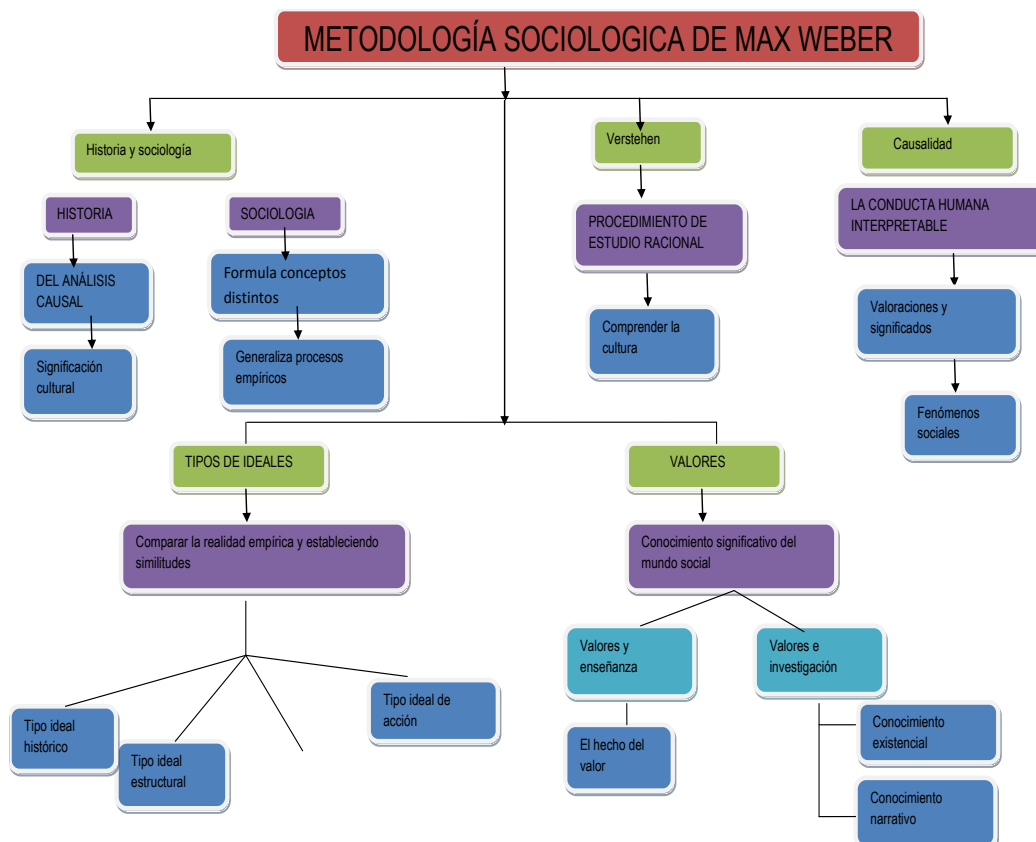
METODOLOGÍA SOCIOLOGICA DE MAX WEBER

Historia y sociología

HISTORIA

DEL ANÁLISIS CAUSAL

Significación cultural

SOCIOLOGIA

Formula conceptos distintos

Generaliza procesos empíricos

Verstehen

PROCEDIMIENTO DE ESTUDIO RACIONAL

Comprender la cultura

Causalidad

LA CONDUCTA HUMANA INTERPRETABLE

Valoraciones y significados

Fenómenos sociales

TIPOS DE IDEALES

Comparar la realidad empírica y estableciendo similitudes

Tipo ideal histórico

Tipo ideal estructural

Tipo ideal de acción

VALORES

Conocimiento significativo del mundo social

Valores y enseñanza

El hecho del valor

Valores e investigación

Conocimiento existencial

Conocimiento narrativo